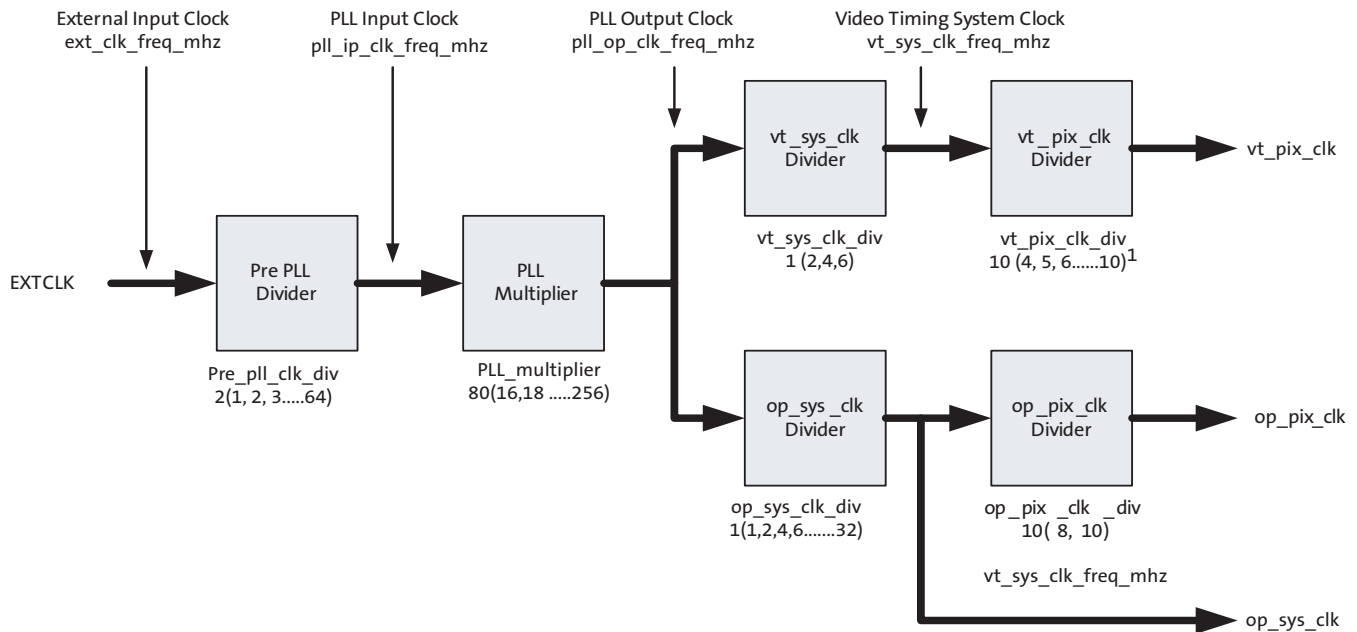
External Input Clock
ext_clk_freq_mhz

PLL Input Clock
pll_ip_clk_freq_mhz

PLL Output Clock
pll_op_clk_freq_mhz

Video Timing System Clock
vt_sys_clk_freq_mhz

vt _sys _clk
Divider

vt _pix _clk
Divider

vt_pix_clk

EXTCLK

Pre PLL
Divider

PLL
Multiplier

vt_sys_clk_div
1 (2,4,6)

vt_pix_clk_div
10 (4, 5, 6......10)$^1$

Pre_pll_clk_div
2(1, 2, 3.....64)

PLL_multiplier
80(16,18 .....256)

op_sys _clk
Divider

op _pix _clk
Divider

op_pix_clk

op_sys_clk_div
1(1,2,4,6.......32)

op _pix _clk _div
10( 8, 10)

vt_sys_clk_freq_mhz

op_sys_clk